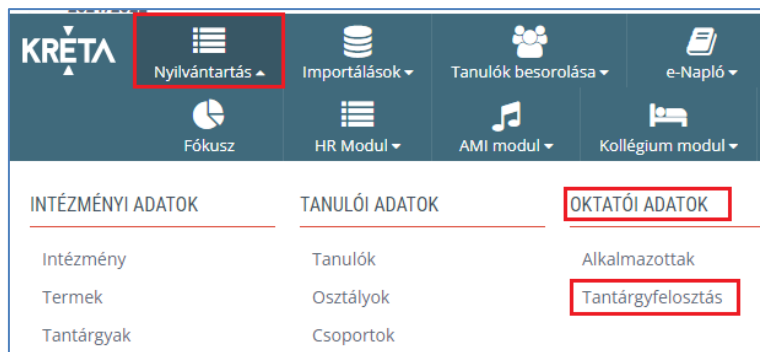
KRÉTA

Nyilvántartás ▴

Importálások ▾

Tanulók besorolása ▾

e-Napló ▾

Fókusz

HR Modul ▾

AMI modul ▾

Kollégium modul ▾

INTÉZMÉNYI ADATOK

Intézmény

Termek

Tantárgyak

TANULÓI ADATOK

Tanulók

Osztályok

Csoportok

OKTATÓI ADATOK

Alkalmazottak

Tantárgyfelosztás